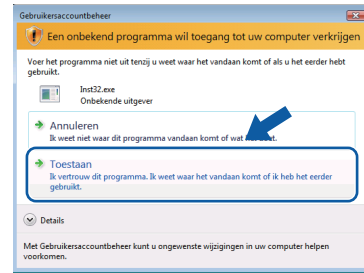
Gebruikersaccountbeheer

Een onbekend programma wil toegang tot uw computer verkrijgen

Voer het programma niet uit tenzij u weet waar het vandaan komt of als u het eerder hebt gebruikt.

Inst32.exe
Onbekende uitgever

Annuleren
Ik weet niet waar dit programma vandaan komt of wat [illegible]

Toestaan
Ik vertrouw dit programma. Ik weet waar het vandaan komt of ik heb het eerder gebruikt.

Details

Met Gebruikersaccountbeheer kunt u ongewenste wijzigingen in uw computer helpen voorkomen.